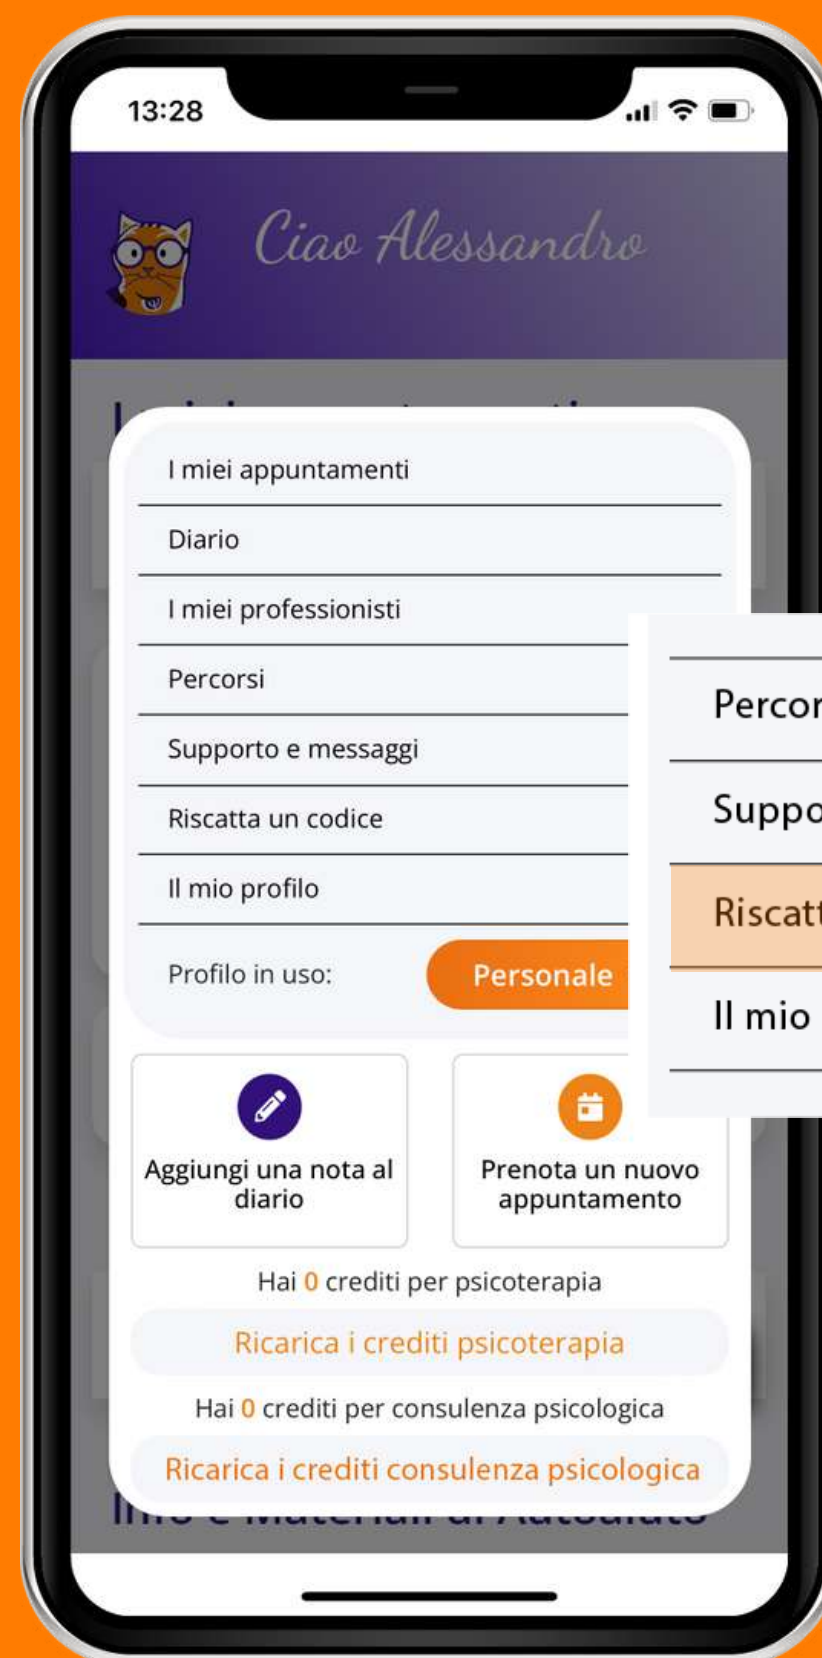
13:28

Ciao Alessandro

I miei appuntamenti

Diario

I miei professionisti

Percorsi

Supporto e messaggi

Riscatta un codice

Il mio profilo

Profilo in uso: Personale

Percor

Suppo

Riscatt

Il mio

Aggiungi una nota al diario

Prenota un nuovo appuntamento

Hai 0 crediti per psicoterapia

Ricarica i crediti psicoterapia

Hai 0 crediti per consulenza psicologica

Ricarica i crediti consulenza psicologica